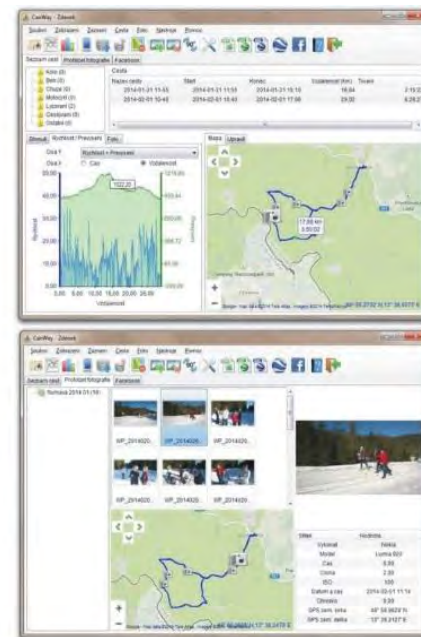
CestWay - Zdeněk

Soubor Zobrazení Záznam Cesta Foto Nástroje Pomoc

Seznam cest Prohlížeč fotografií Facebook

Kolo (0)
Běh (0)
Chůze (0)
Motocykl (0)
Lyžování (2)
Geotagování (0)
Ostatní (0)

Cesty

| Název cesty | Start | Konec | Vzdálenost (km) | Trvání |
|---|---|---|---|---|
| 2014-01-21 11:53 | 2014-01-21 11:53 | 2014-01-21 15:10 | 16,84 | 2:19 |
| 2014-02-01 10:45 | 2014-02-01 10:45 | 2014-02-01 17:06 | 29,92 | 6:28 |

Shrnutí Rychlost / Převýšení Foto

Osa Y Rychlost + Převýšení
Osa X Čas Vzdálenost

Rychlost
Převýšení
Vzdálenost

Mapa Upravit

17,88 km
3:50:02

Google

Seznam cest Prohlížeč fotografií Facebook

Šumava 2014-01-16

WP_2014020...

| Štítek | Hodnota |
|---|---|
| Výrobce | Nokia |
| Model | Lumia 920 |
| Čas | 0,00 |
| Clona | 2,00 |
| ISO | 100 |
| Datum a čas | 2014-02-01 11:14 |
| Orientace | 0,00 |
| GPS zem. šířka | 49° 58.9624' N |
| GPS zem. délka | 13° 28.2127' E |